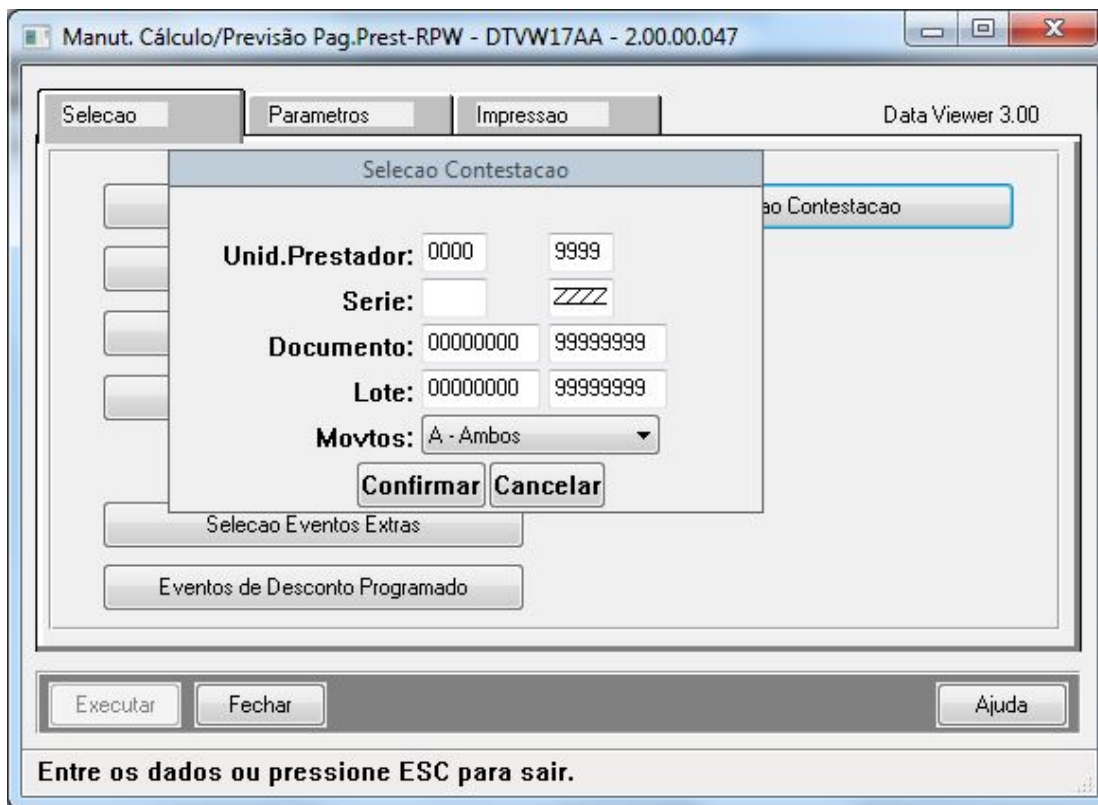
Manut. Cálculo/Previsão Pag.Prest-RPW - DTVW17AA - 2.00.00.047

Selecao | Parametros | Impressao

Data Viewer 3.00

Selecao Contestacao

ao Contestacao

Unid.Prestador: 0000 9999

Serie: ZZZZ

Documento: 00000000 99999999

Lote: 00000000 99999999

Movtos: A - Ambos

Confirmar Cancelar

Selecao Eventos Extras

Eventos de Desconto Programado

Executar Fechar Ajuda

Entre os dados ou pressione ESC para sair.